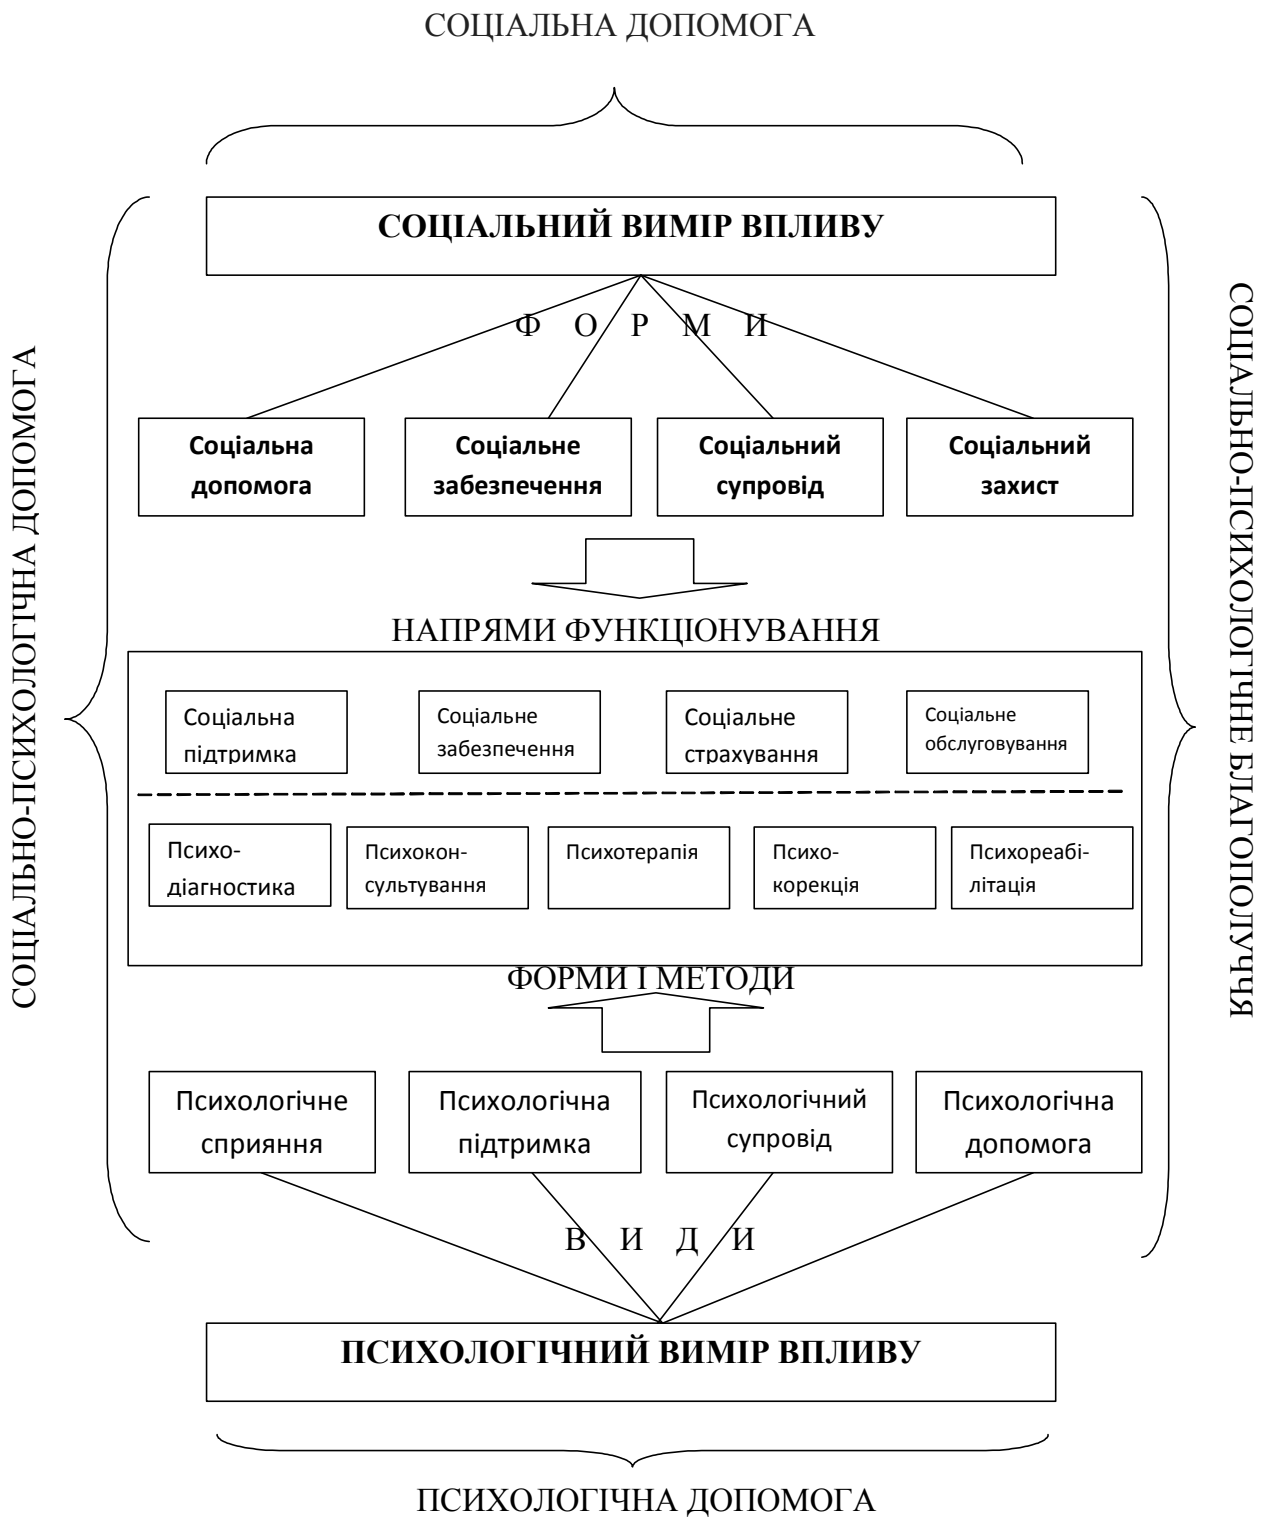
СОЦІАЛЬНА ДОПОМОГА

СОЦІАЛЬНО-ПСИХОЛОГІЧНА ДОПОМОГА

СОЦІАЛЬНИЙ ВИМІР ВПЛИВУ

Ф О Р М И

Соціальна допомога

Соціальне забезпечення

Соціальний супровід

Соціальний захист

НАПРЯМИ ФУНКЦІОНУВАННЯ

Соціальна підтримка

Соціальне забезпечення

Соціальне страхування

Соціальне обслуговування

Психодіагностика

Психоконсультування

Психотерапія

Психокорекція

Психореабілітація

ФОРМИ І МЕТОДИ

Психологічне сприяння

Психологічна підтримка

Психологічний супровід

Психологічна допомога

В И Д И

ПСИХОЛОГІЧНИЙ ВИМІР ВПЛИВУ

СОЦІАЛЬНО-ПСИХОЛОГІЧНЕ БЛАГОПОЛУЧЧЯ

ПСИХОЛОГІЧНА ДОПОМОГА